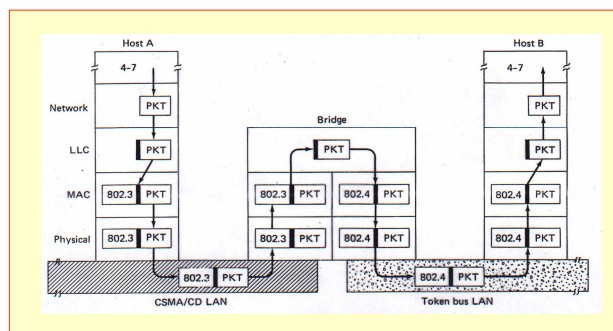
Host A

4–7

Network PKT

LLC PKT

MAC 802.3 PKT

Physical 802.3 PKT

Bridge

PKT

802.3 PKT

802.4 PKT

802.3 PKT

802.4 PKT

Host B

4–7

PKT

PKT

802.4 PKT

802.4 PKT

802.3 PKT

CSMA/CD LAN

802.4 PKT

Token bus LAN